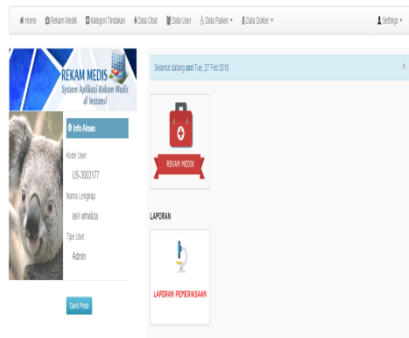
Home Rekam Medik Kategori Tindakan Data Obat Data User Data Pasien Data Dokter Settings

REKAM MEDIS
Sistem Aplikasi Rekam Medis di Instansi

Info Akses

Kode User
US-3003177

Nama Lengkap
esri amalizia

Tipe User
Admin

Ganti Photo

Selamat datang esri Tue, 27 Feb 2018.

REKAM MEDIK

LAPORAN

LAPORAN PEMERIKSAAN